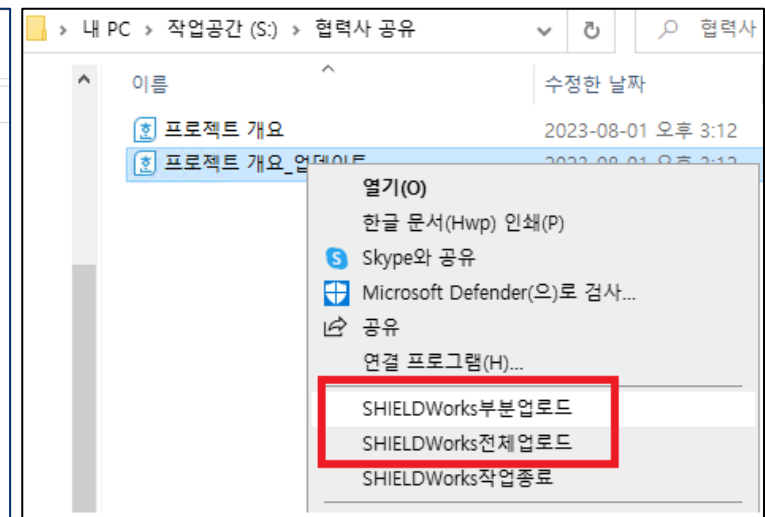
> 내 PC > 작업공간 (S:) > 협력사 공유

협력사

이름

수정한 날짜

프로젝트 개요

2023-08-01 오후 3:12

프로젝트 개요_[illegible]

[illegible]

열기(O)

한글 문서(Hwp) 인쇄(P)

Skype와 공유

Microsoft Defender(으)로 검사...

공유

연결 프로그램(H)...

SHIELDWorks부분업로드

SHIELDWorks전체업로드

SHIELDWorks작업종료